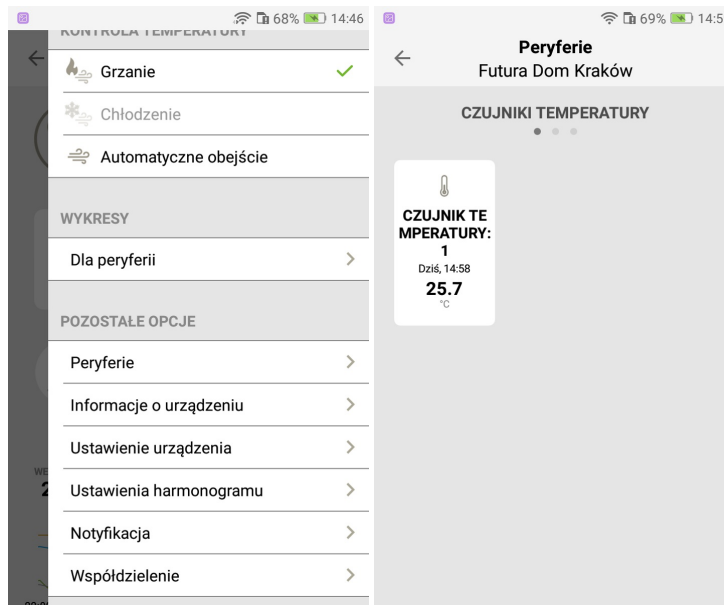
68% 14:46
KONTROLA TEMPERATURY
Grzanie
Chłodzenie
Automatyczne obejście
WYKRESY
Dla peryferii
POZOSTAŁE OPCJE
Peryferie
Informacje o urządzeniu
Ustawienie urządzenia
Ustawienia harmonogramu
Notyfikacja
Współdzielenie

69% 14:5
Peryferie
Futura Dom Kraków
CZUJNIKI TEMPERATURY
CZUJNIK TEMPERATURY: 1
Dziś, 14:58
25.7
°C